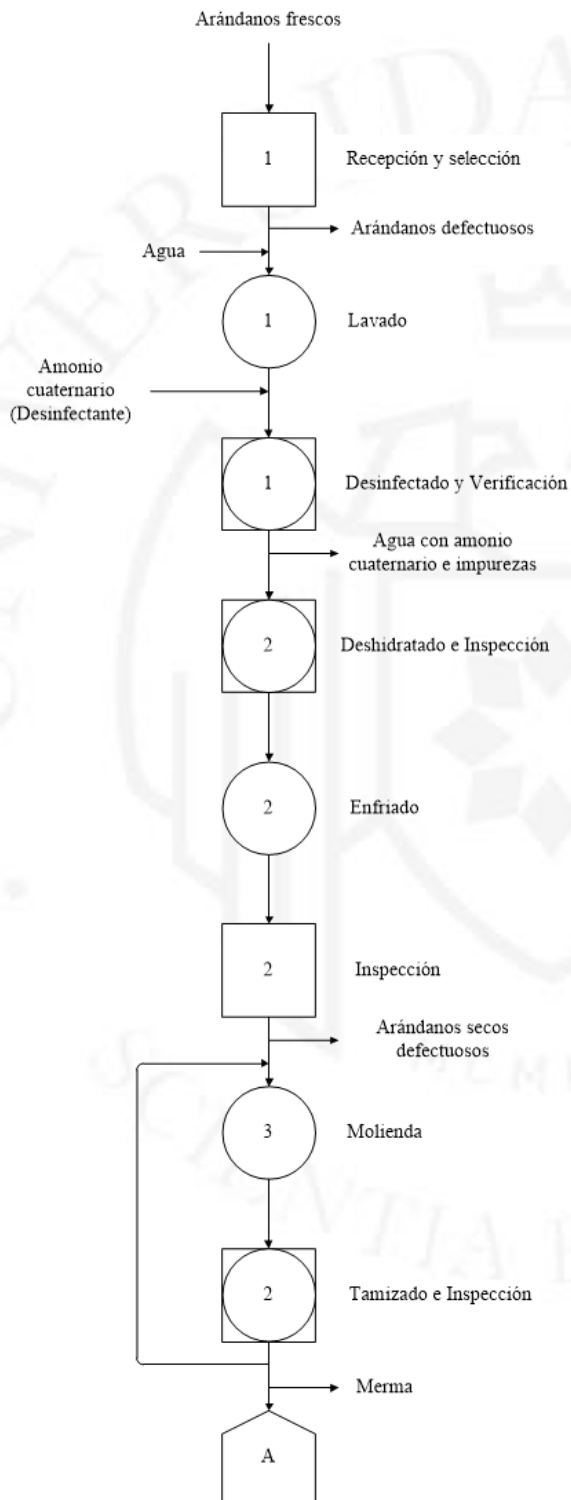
Arándanos frescos

1

Recepción y selección

Arándanos defectuosos

Agua

1

Lavado

Amonio cuaternario (Desinfectante)

1

Desinfectado y Verificación

Agua con amonio cuaternario e impurezas

2

Deshidratado e Inspección

2

Enfriado

2

Inspección

Arándanos secos defectuosos

3

Molienda

2

Tamizado e Inspección

Merma

A